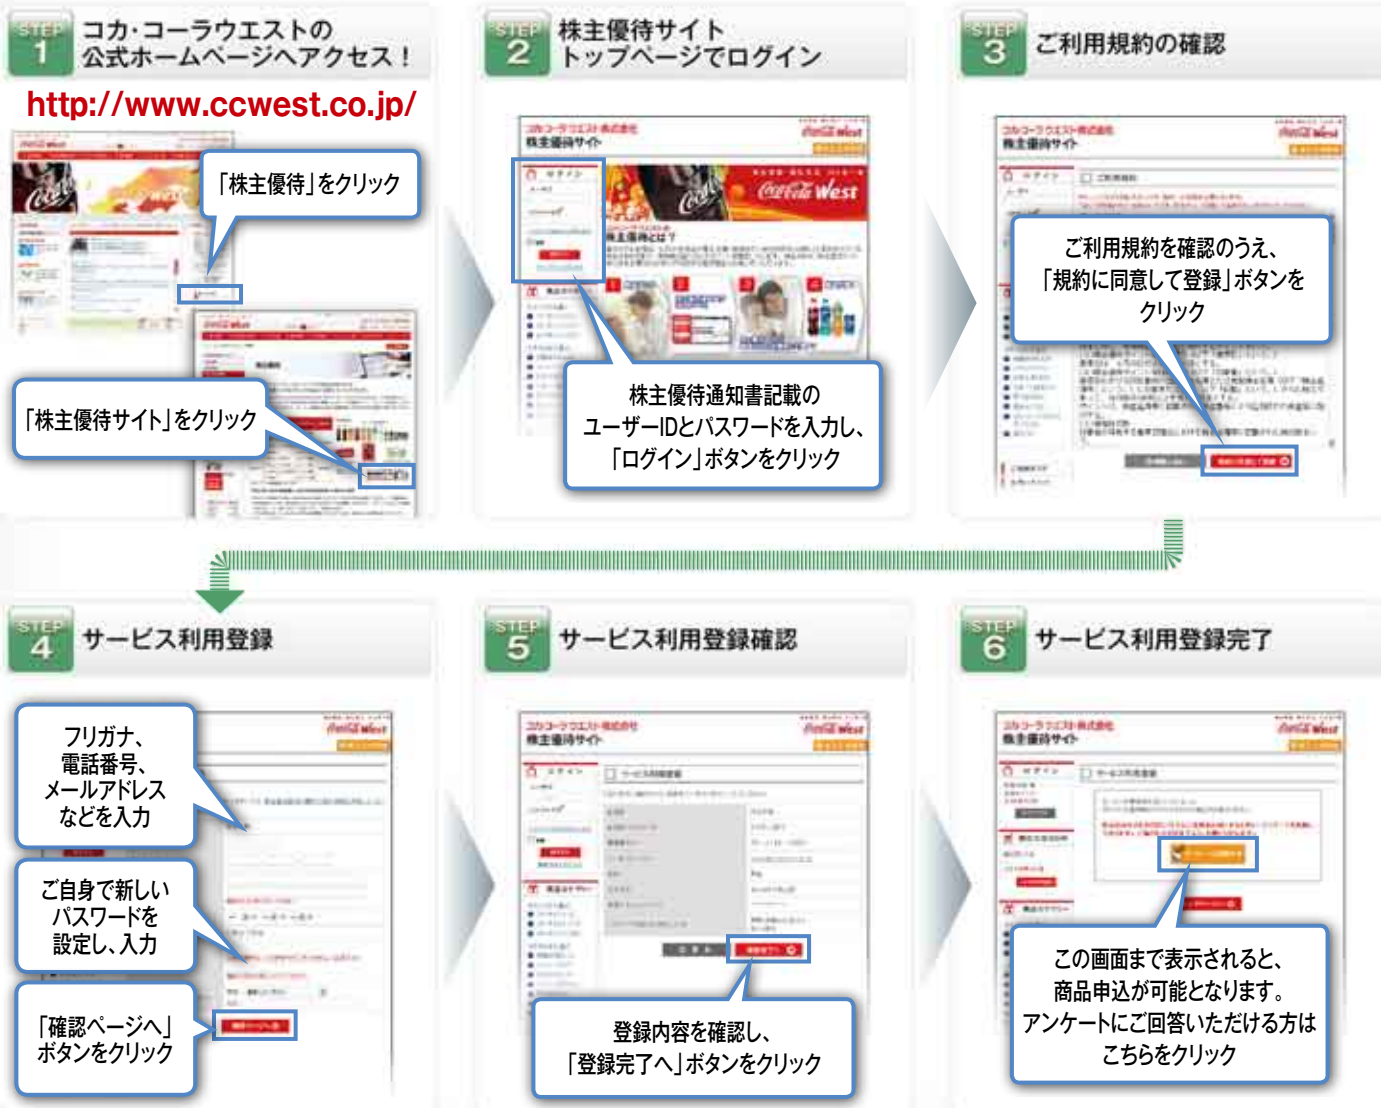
STEP 1 コカ･コーラウエストの公式ホームページへアクセス！

http://www.ccwest.co.jp/

「株主優待」をクリック

「株主優待サイト」をクリック

STEP 2 株主優待サイトトップページでログイン

コカ･コーラウエスト株式会社
株主優待サイト

株主優待通知書記載のユーザーIDとパスワードを入力し、「ログイン」ボタンをクリック

STEP 3 ご利用規約の確認

コカ･コーラウエスト株式会社
株主優待サイト

ご利用規約を確認のうえ、「規約に同意して登録」ボタンをクリック

STEP 4 サービス利用登録

フリガナ、電話番号、メールアドレスなどを入力

ご自身で新しいパスワードを設定し、入力

「確認ページへ」ボタンをクリック

STEP 5 サービス利用登録確認

コカ･コーラウエスト株式会社
株主優待サイト

登録内容を確認し、「登録完了へ」ボタンをクリック

STEP 6 サービス利用登録完了

コカ･コーラウエスト株式会社
株主優待サイト

この画面まで表示されると、商品申込が可能となります。アンケートにご回答いただける方はこちらをクリック